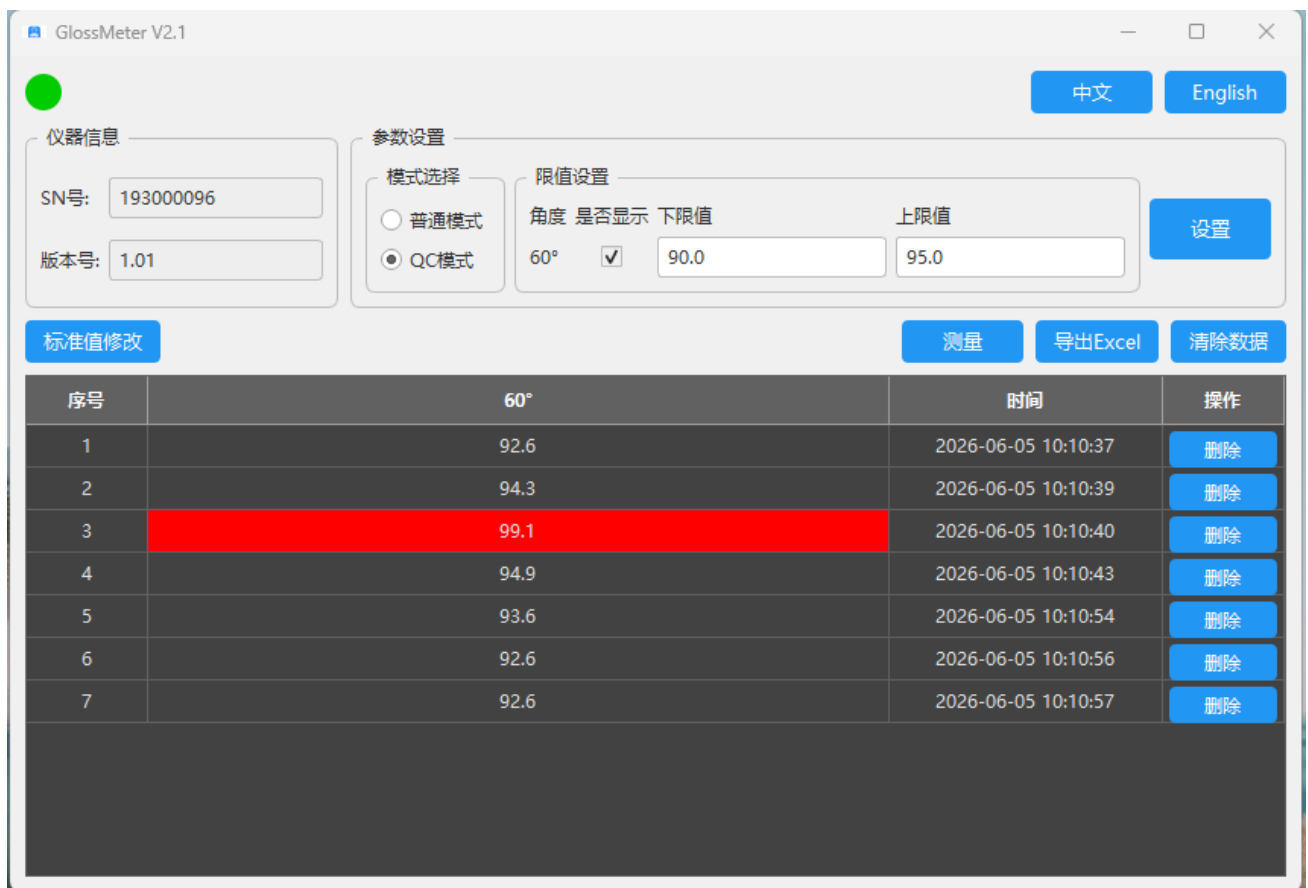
GlossMeter V2.1

中文 English

仪器信息

SN号: 193000096

版本号: 1.01

参数设置

模式选择

普通模式

QC模式

限值设置

角度 是否显示 下限值 上限值

60° ✓ 90.0 95.0

设置

标准值修改

测量 导出Excel 清除数据

| 序号 | 60° | 时间 | 操作 |
|---|---|---|---|
| 1 | 92.6 | 2026-06-05 10:10:37 | 删除 |
| 2 | 94.3 | 2026-06-05 10:10:39 | 删除 |
| 3 | 99.1 | 2026-06-05 10:10:40 | 删除 |
| 4 | 94.9 | 2026-06-05 10:10:43 | 删除 |
| 5 | 93.6 | 2026-06-05 10:10:54 | 删除 |
| 6 | 92.6 | 2026-06-05 10:10:56 | 删除 |
| 7 | 92.6 | 2026-06-05 10:10:57 | 删除 |